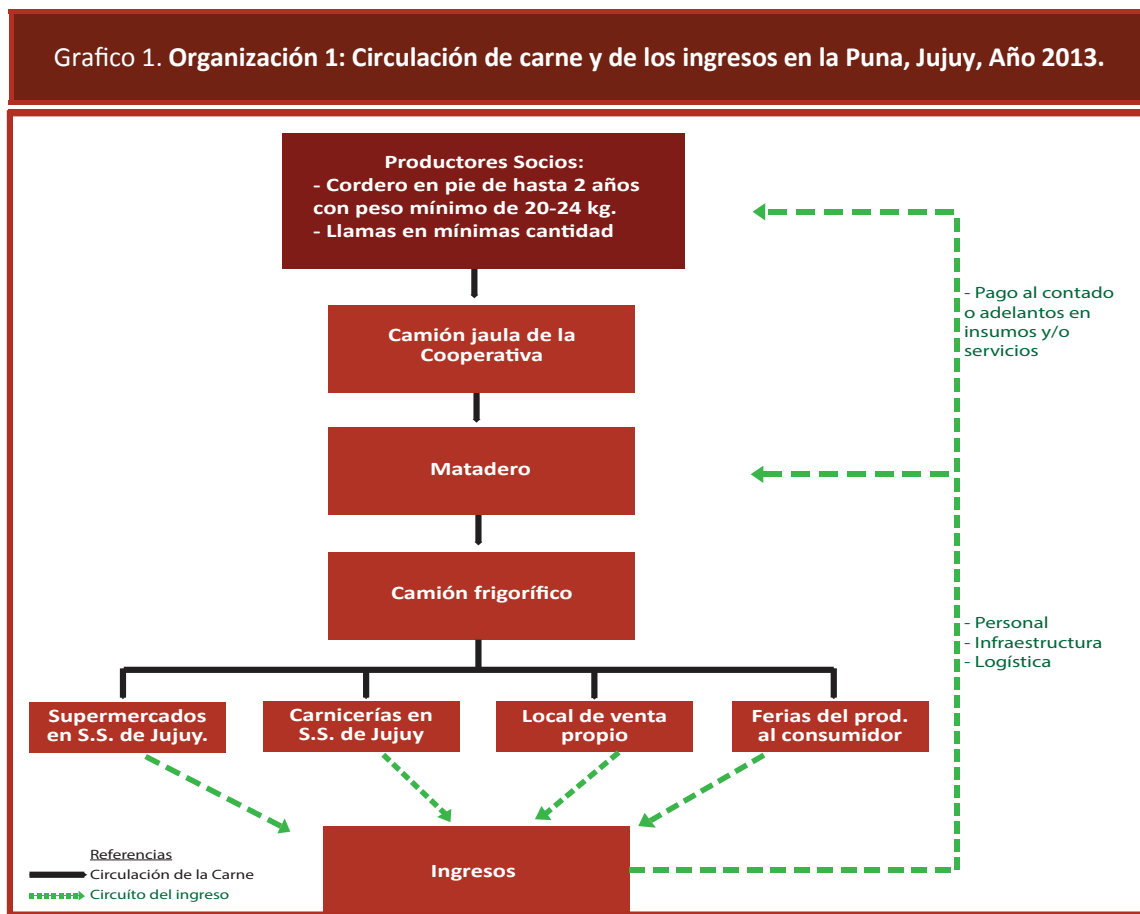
Grafico 1. **Organización 1: Circulación de carne y de los ingresos en la Puna, Jujuy, Año 2013.**

Productores Socios:
- Cordero en pie de hasta 2 años con peso mínimo de 20-24 kg.
- Llamas en mínimas cantidad

Camión jaula de la Cooperativa

Matadero

Camión frigorífico

Supermercados en S.S. de Jujuy.

Carnicerías en S.S. de Jujuy

Local de venta propio

Ferias del prod. al consumidor

Ingresos

- Pago al contado o adelantos en insumos y/o servicios

- Personal
- Infraestructura
- Logística

Referencias
Circulación de la Carne
Circuíto del ingreso